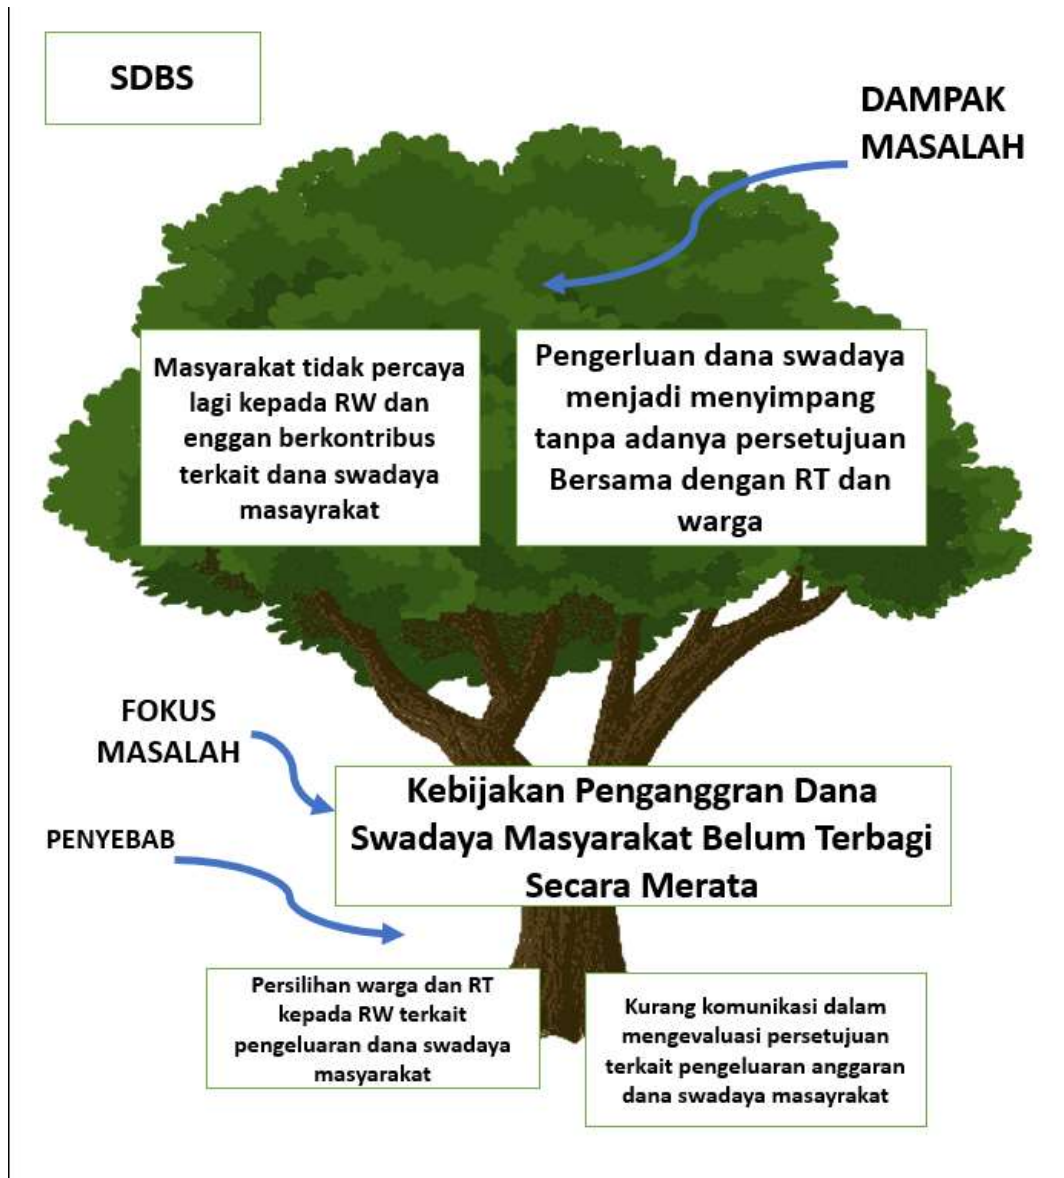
SDBS

DAMPAK MASALAH

Masyarakat tidak percaya lagi kepada RW dan enggan berkontribus terkait dana swadaya masayrakat

Pengerluan dana swadaya menjadi menyimpang tanpa adanya persetujuan Bersama dengan RT dan warga

FOKUS MASALAH

Kebijakan Penganggran Dana Swadaya Masyarakat Belum Terbagi Secara Merata

PENYEBAB

Persilihan warga dan RT kepada RW terkait pengeluaran dana swadaya masyarakat

Kurang komunikasi dalam mengevaluasi persetujuan terkait pengeluaran anggaran dana swadaya masayrakat